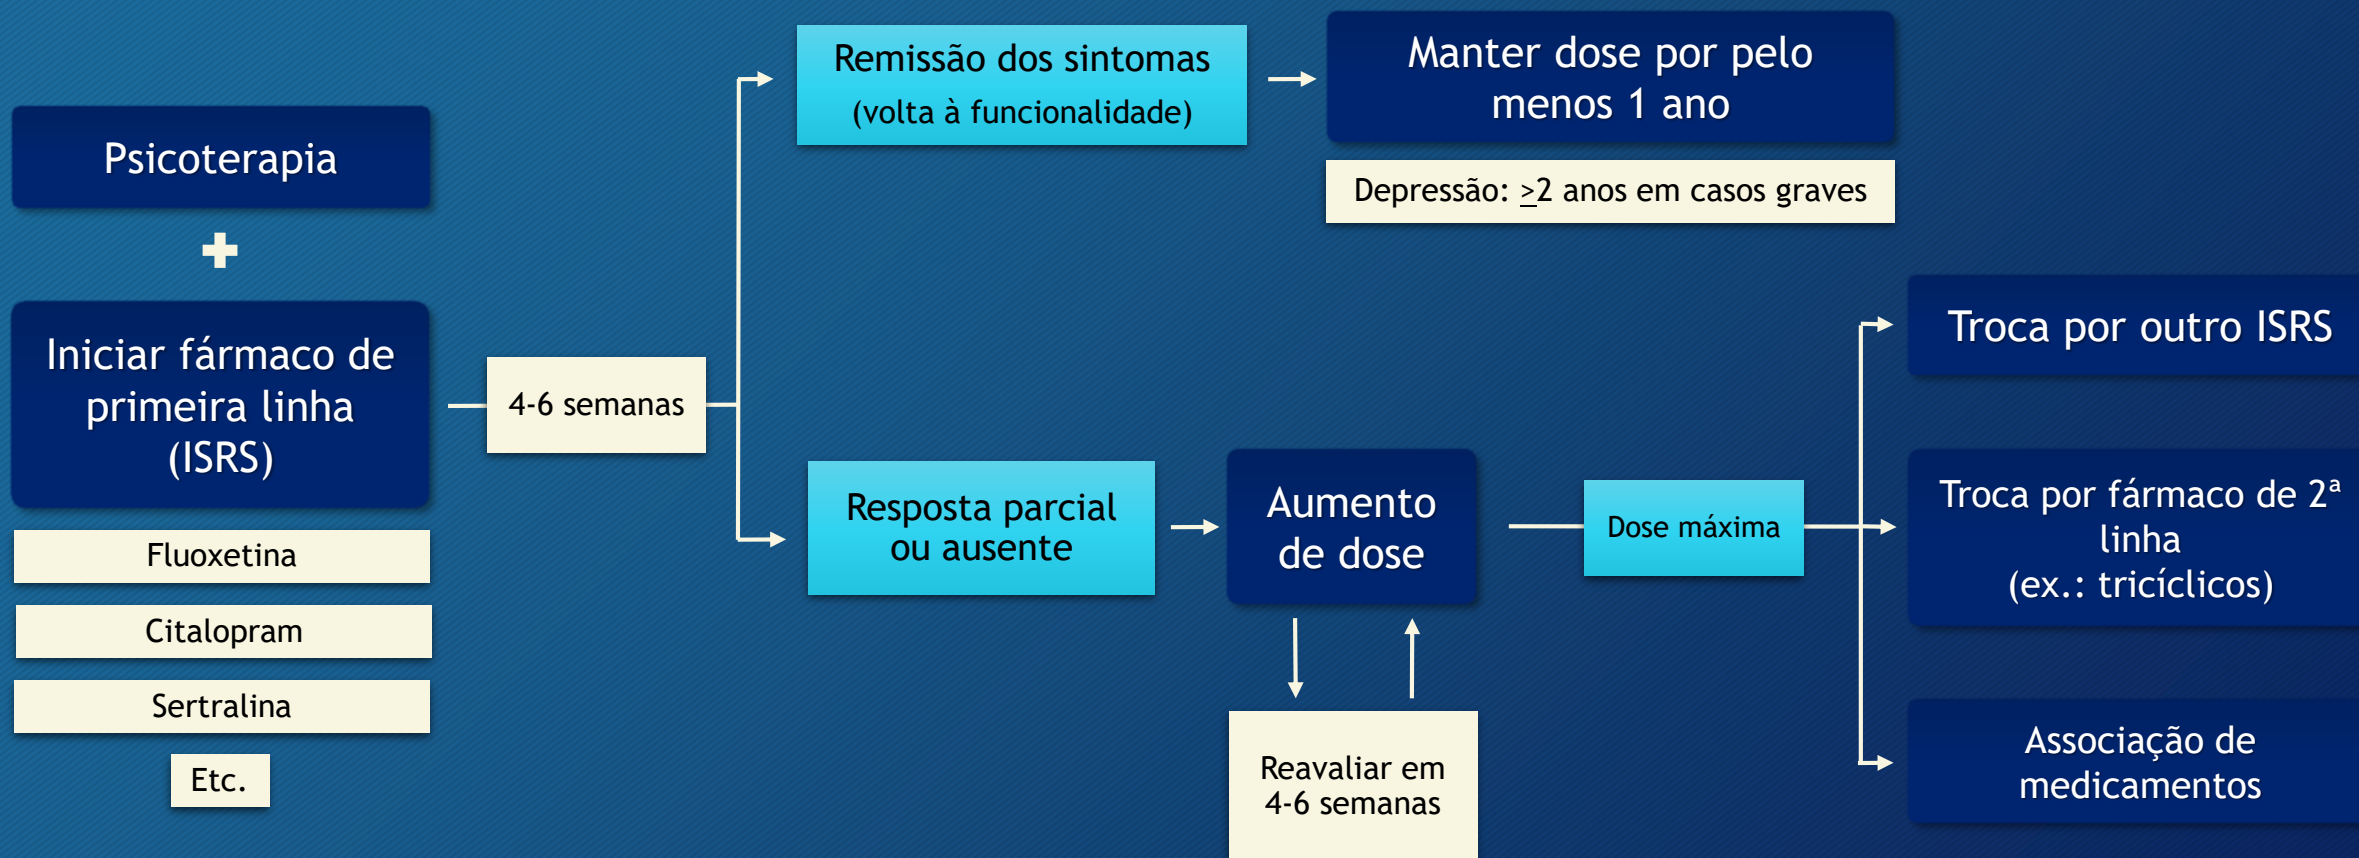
Psicoterapia

+

Iniciar fármaco de primeira linha (ISRS)

Fluoxetina

Citalopram

Sertralina

Etc.

4-6 semanas

Remissão dos sintomas
(volta à funcionalidade)

Manter dose por pelo menos 1 ano

Depressão: $\geq$2 anos em casos graves

Resposta parcial ou ausente

Aumento de dose

Reavaliar em 4-6 semanas

Dose máxima

Troca por outro ISRS

Troca por fármaco de 2ª linha
(ex.: tricíclicos)

Associação de medicamentos